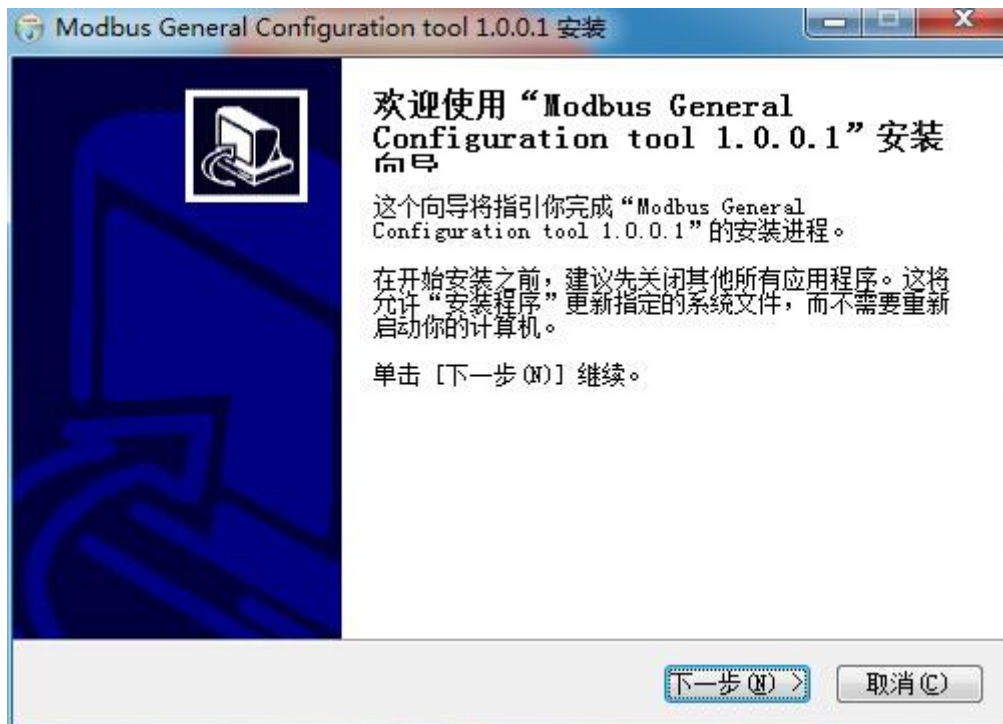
Modbus General Configuration tool 1.0.0.1 安装

欢迎使用“Modbus General Configuration tool 1.0.0.1”安装向导

这个向导将指引你完成“Modbus General Configuration tool 1.0.0.1”的安装进程。

在开始安装之前，建议先关闭其他所有应用程序。这将允许“安装程序”更新指定的系统文件，而不需要重新启动你的计算机。

单击 [下一步(N)] 继续。

下一步(N) >

取消(C)